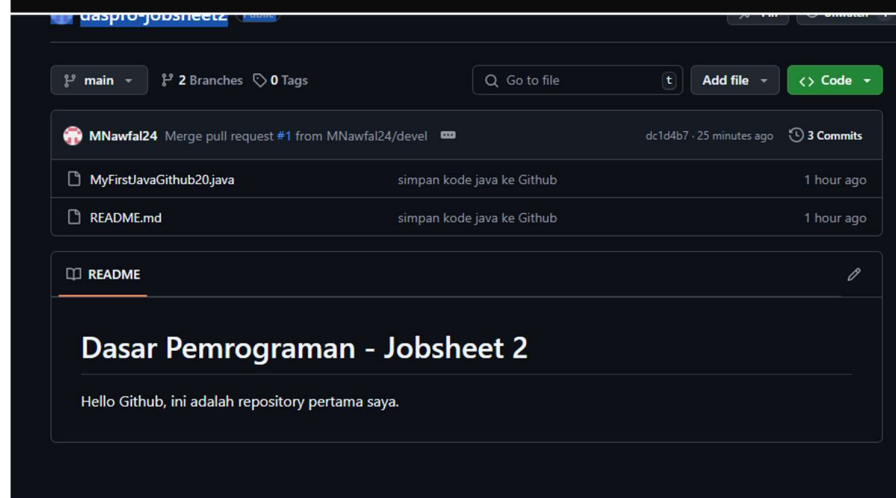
daspro-jobsheet2 Public

main

2 Branches 0 Tags

Go to file t

Add file

Code

MNawfal24 Merge pull request #1 from MNawfal24/devel

dc1d4b7 · 25 minutes ago 3 Commits

| | | |
|---|---|---|
| MyFirstJavaGithub20.java | simpan kode java ke Github | 1 hour ago |
| README.md | simpan kode java ke Github | 1 hour ago |

README

# Dasar Pemrograman - Jobsheet 2

Hello Github, ini adalah repository pertama saya.